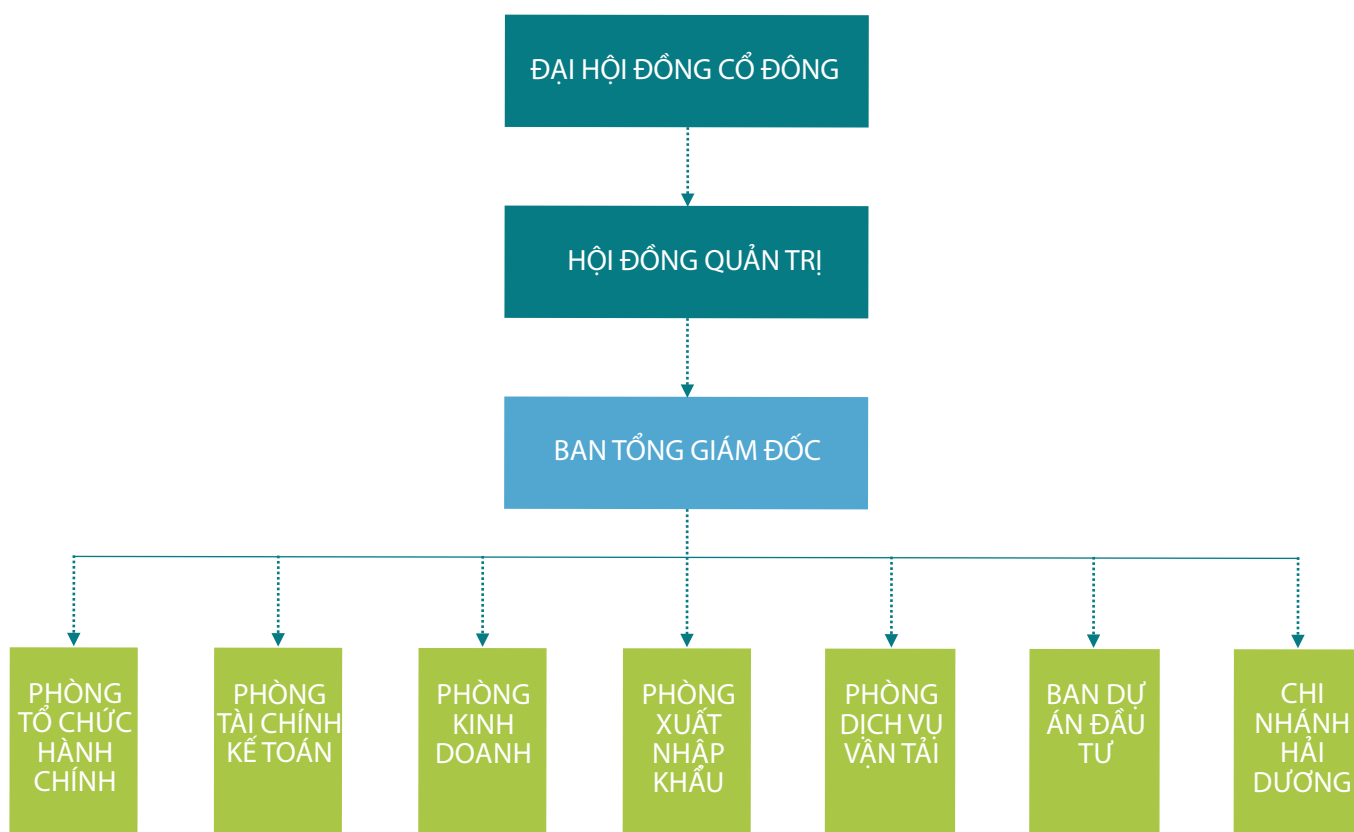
ĐẠI HỘI ĐỒNG CỔ ĐÔNG

HỘI ĐỒNG QUẢN TRỊ

BAN TỔNG GIÁM ĐỐC

PHÒNG TỔ CHỨC HÀNH CHÍNH

PHÒNG TÀI CHÍNH KẾ TOÁN

PHÒNG KINH DOANH

PHÒNG XUẤT NHẬP KHẨU

PHÒNG DỊCH VỤ VẬN TẢI

BAN DỰ ÁN ĐẦU TƯ

CHI NHÁNH HẢI DƯƠNG